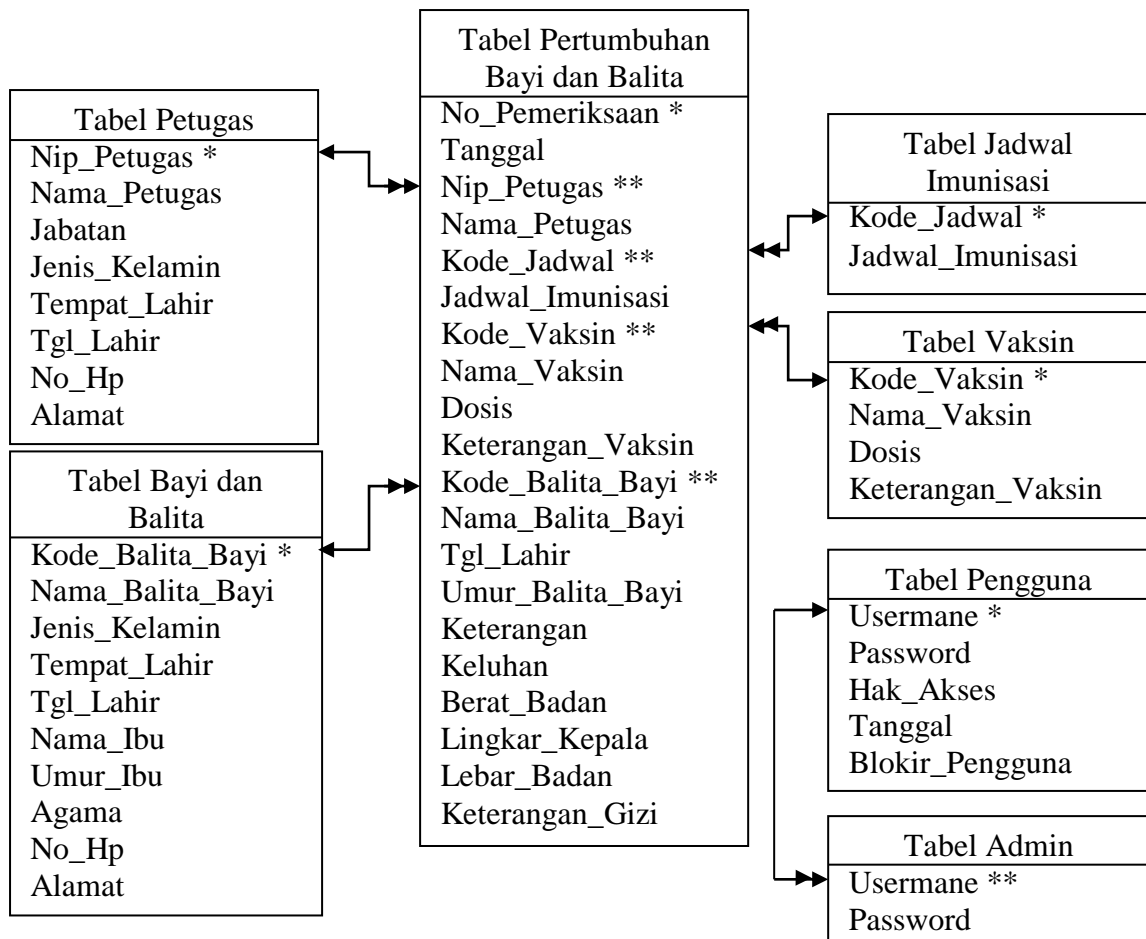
Tabel Petugas
Nip_Petugas *
Nama_Petugas
Jabatan
Jenis_Kelamin
Tempat_Lahir
Tgl_Lahir
No_Hp
Alamat

Tabel Bayi dan Balita
Kode_Balita_Bayi *
Nama_Balita_Bayi
Jenis_Kelamin
Tempat_Lahir
Tgl_Lahir
Nama_Ibu
Umur_Ibu
Agama
No_Hp
Alamat

Tabel Pertumbuhan Bayi dan Balita
No_Pemeriksaan *
Tanggal
Nip_Petugas **
Nama_Petugas
Kode_Jadwal **
Jadwal_Imunisasi
Kode_Vaksin **
Nama_Vaksin
Dosis
Keterangan_Vaksin
Kode_Balita_Bayi **
Nama_Balita_Bayi
Tgl_Lahir
Umur_Balita_Bayi
Keterangan
Keluhan
Berat_Badan
Lingkar_Kepala
Lebar_Badan
Keterangan_Gizi

Tabel Jadwal Imunisasi
Kode_Jadwal *
Jadwal_Imunisasi

Tabel Vaksin
Kode_Vaksin *
Nama_Vaksin
Dosis
Keterangan_Vaksin

Tabel Pengguna
Usermane *
Password
Hak_Akses
Tanggal
Blokir_Pengguna

Tabel Admin
Usermane **
Password